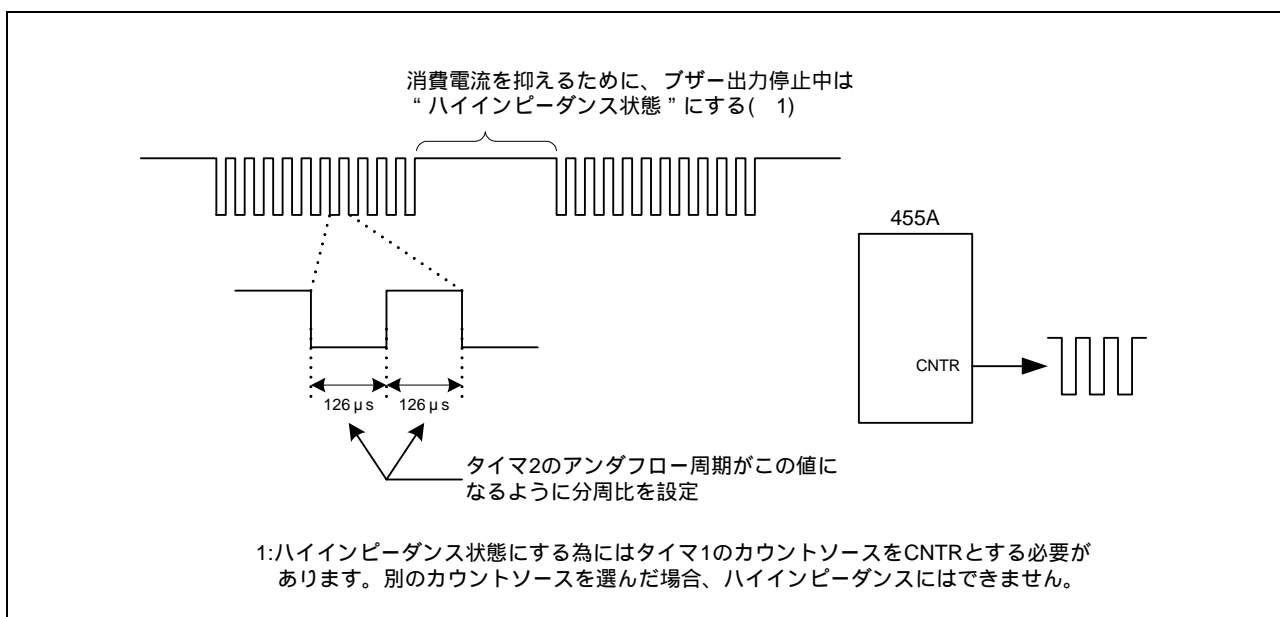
消費電流を抑えるために、ブザー出力停止中は
" ハイインピーダンス状態 " にする( 1)

455A

CNTR

126 μ s 126 μ s

タイマ2のアンダフロー周期がこの値になるように分周比を設定

1:ハイインピーダンス状態にする為にはタイマ1のカウントソースをCNTRとする必要があります。別のカウントソースを選んだ場合、ハイインピーダンスにはできません。